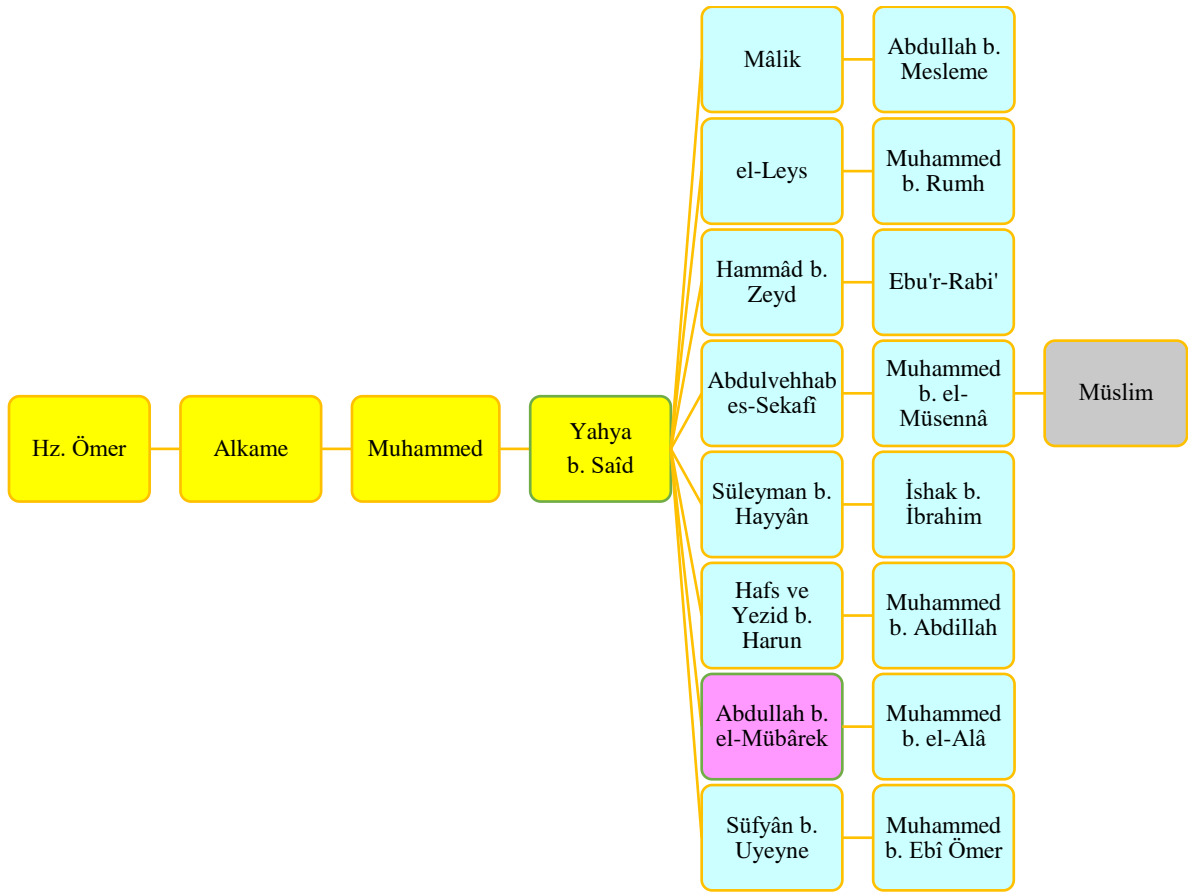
Hz. Ömer

Alkame

Muhammed

Yahya b. Saîd

Mâlik

Abdullah b. Mesleme

el-Leys

Muhammed b. Rumh

Hammâd b. Zeyd

Ebu'r-Rabi'

Abdulvehhab es-Sekafî

Muhammed b. el-Müsennâ

Müslim

Süleyman b. Hayyân

İshak b. İbrahim

Hafs ve Yezid b. Harun

Muhammed b. Abdillah

Abdullah b. el-Mübârek

Muhammed b. el-Alâ

Süfyân b. Uyeyne

Muhammed b. Ebî Ömer